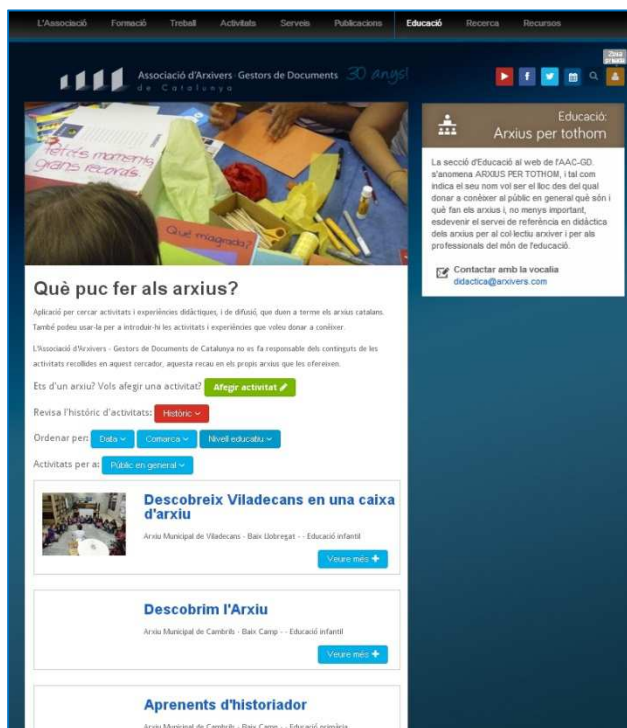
L'Associació Formació Treball Activitats Serveis Publicacions Educació Recerca Recursos

Zona privada

Associació d'Arxivers - Gestors de Documents de Catalunya 30 anys!

Petits moments grans records

Què magrada?

Educació:
Arxius per tothom

La secció d'Educació al web de l'AAC-GD, s'anomena ARXIUS PER TOTHOM, i tal com indica el seu nom vol ser el lloc des del qual donar a conèixer al públic en general què són i què fan els arxius i, no menys important, esdevenir el servei de referència en didàctica dels arxius per al col·lectiu arxiver i per als professionals del món de l'educació.

Contactar amb la vocalia
didactica@arxivers.com

Què puc fer als arxius?

Aplicació per cercar activitats i experiències didàctiques, i de difusió, que duen a terme els arxius catalans. També podeu usar-la per a introduir-hi les activitats i experiències que voleu donar a conèixer.

L'Associació d'Arxivers - Gestors de Documents de Catalunya no es fa responsable dels continguts de les activitats recollides en aquest cercador, aquesta recau en els propis arxius que les ofereixen.

Ets d'un arxiu? Vols afegir una activitat? Afegir activitat

Revisa l'històric d'activitats: Històric

Ordenar per: Data Comarca Nivell educatiu

Activitats per a: Públic en general

Descobreix Viladecans en una caixa d'arxiu

Arxiu Municipal de Viladecans - Baix Llobregat - - Educació infantil

Veure més

Descobrim l'Arxiu

Arxiu Municipal de Cambrils - Baix Camp - - Educació infantil

Veure més

Aprenents d'historiador

Arxiu Municipal de Cambrils - Baix Camp - - Educació primària